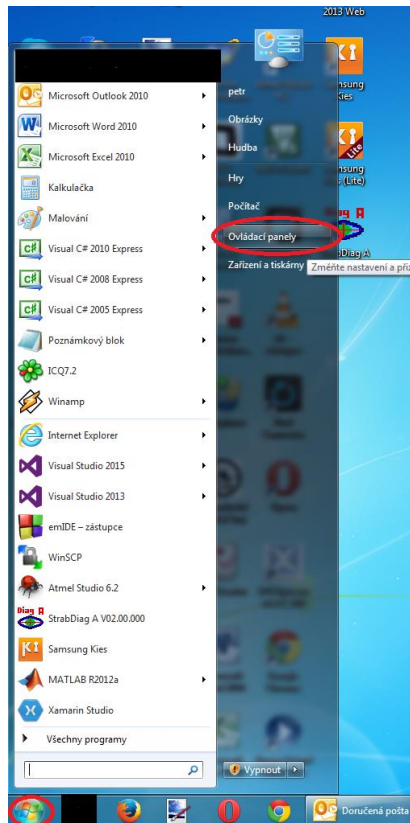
2013 Web

Microsoft Outlook 2010
Microsoft Word 2010
Microsoft Excel 2010
Kalkulačka
Malování
Visual C# 2010 Express
Visual C# 2008 Express
Visual C# 2005 Express
Poznámkový blok
ICQ7.2
Winamp
Internet Explorer
Visual Studio 2015
Visual Studio 2013
emIDE – zástupce
WinSCP
Atmel Studio 6.2
StrabDiag A V02.00.000
Samsung Kies
MATLAB R2012a
Xamarin Studio
Všechny programy

petr
Obrázky
Hudba
Hry
Počítač
Ovládací panely
Zařízení a tiskárny
Změníte nastavení a přiz

Vypnout

msung
Kies
msung
s (Lite)
Diag A
Diag A

Doručená pošta